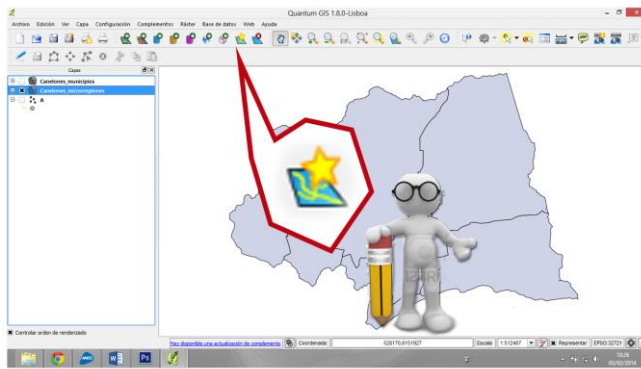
Quantum GIS 1.8.0-Lisboa

Archivo Edición Ver Capa Configuración Complementos Ráster Base de datos Web Ayuda

Capas

Canelones_municipios
Canelones_microrregiones
A

Controlar orden de renderizado

Hay disponible una actualización de complemento

Coordenada: 528170,6151927

Escala 1:512467

Representar

EPSG:32721

10:26
03/02/2014